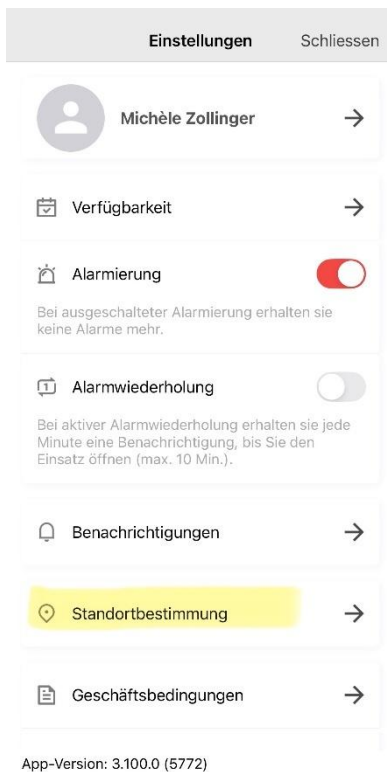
Einstellungen Schliessen

Michèle Zollinger →

Verfügbarkeit →

Alarmierung

Bei ausgeschalteter Alarmierung erhalten sie keine Alarme mehr.

Alarmwiederholung

Bei aktiver Alarmwiederholung erhalten sie jede Minute eine Benachrichtigung, bis Sie den Einsatz öffnen (max. 10 Min.).

Benachrichtigungen →

Standortbestimmung →

Geschäftsbedingungen →

App-Version: 3.100.0 (5772)